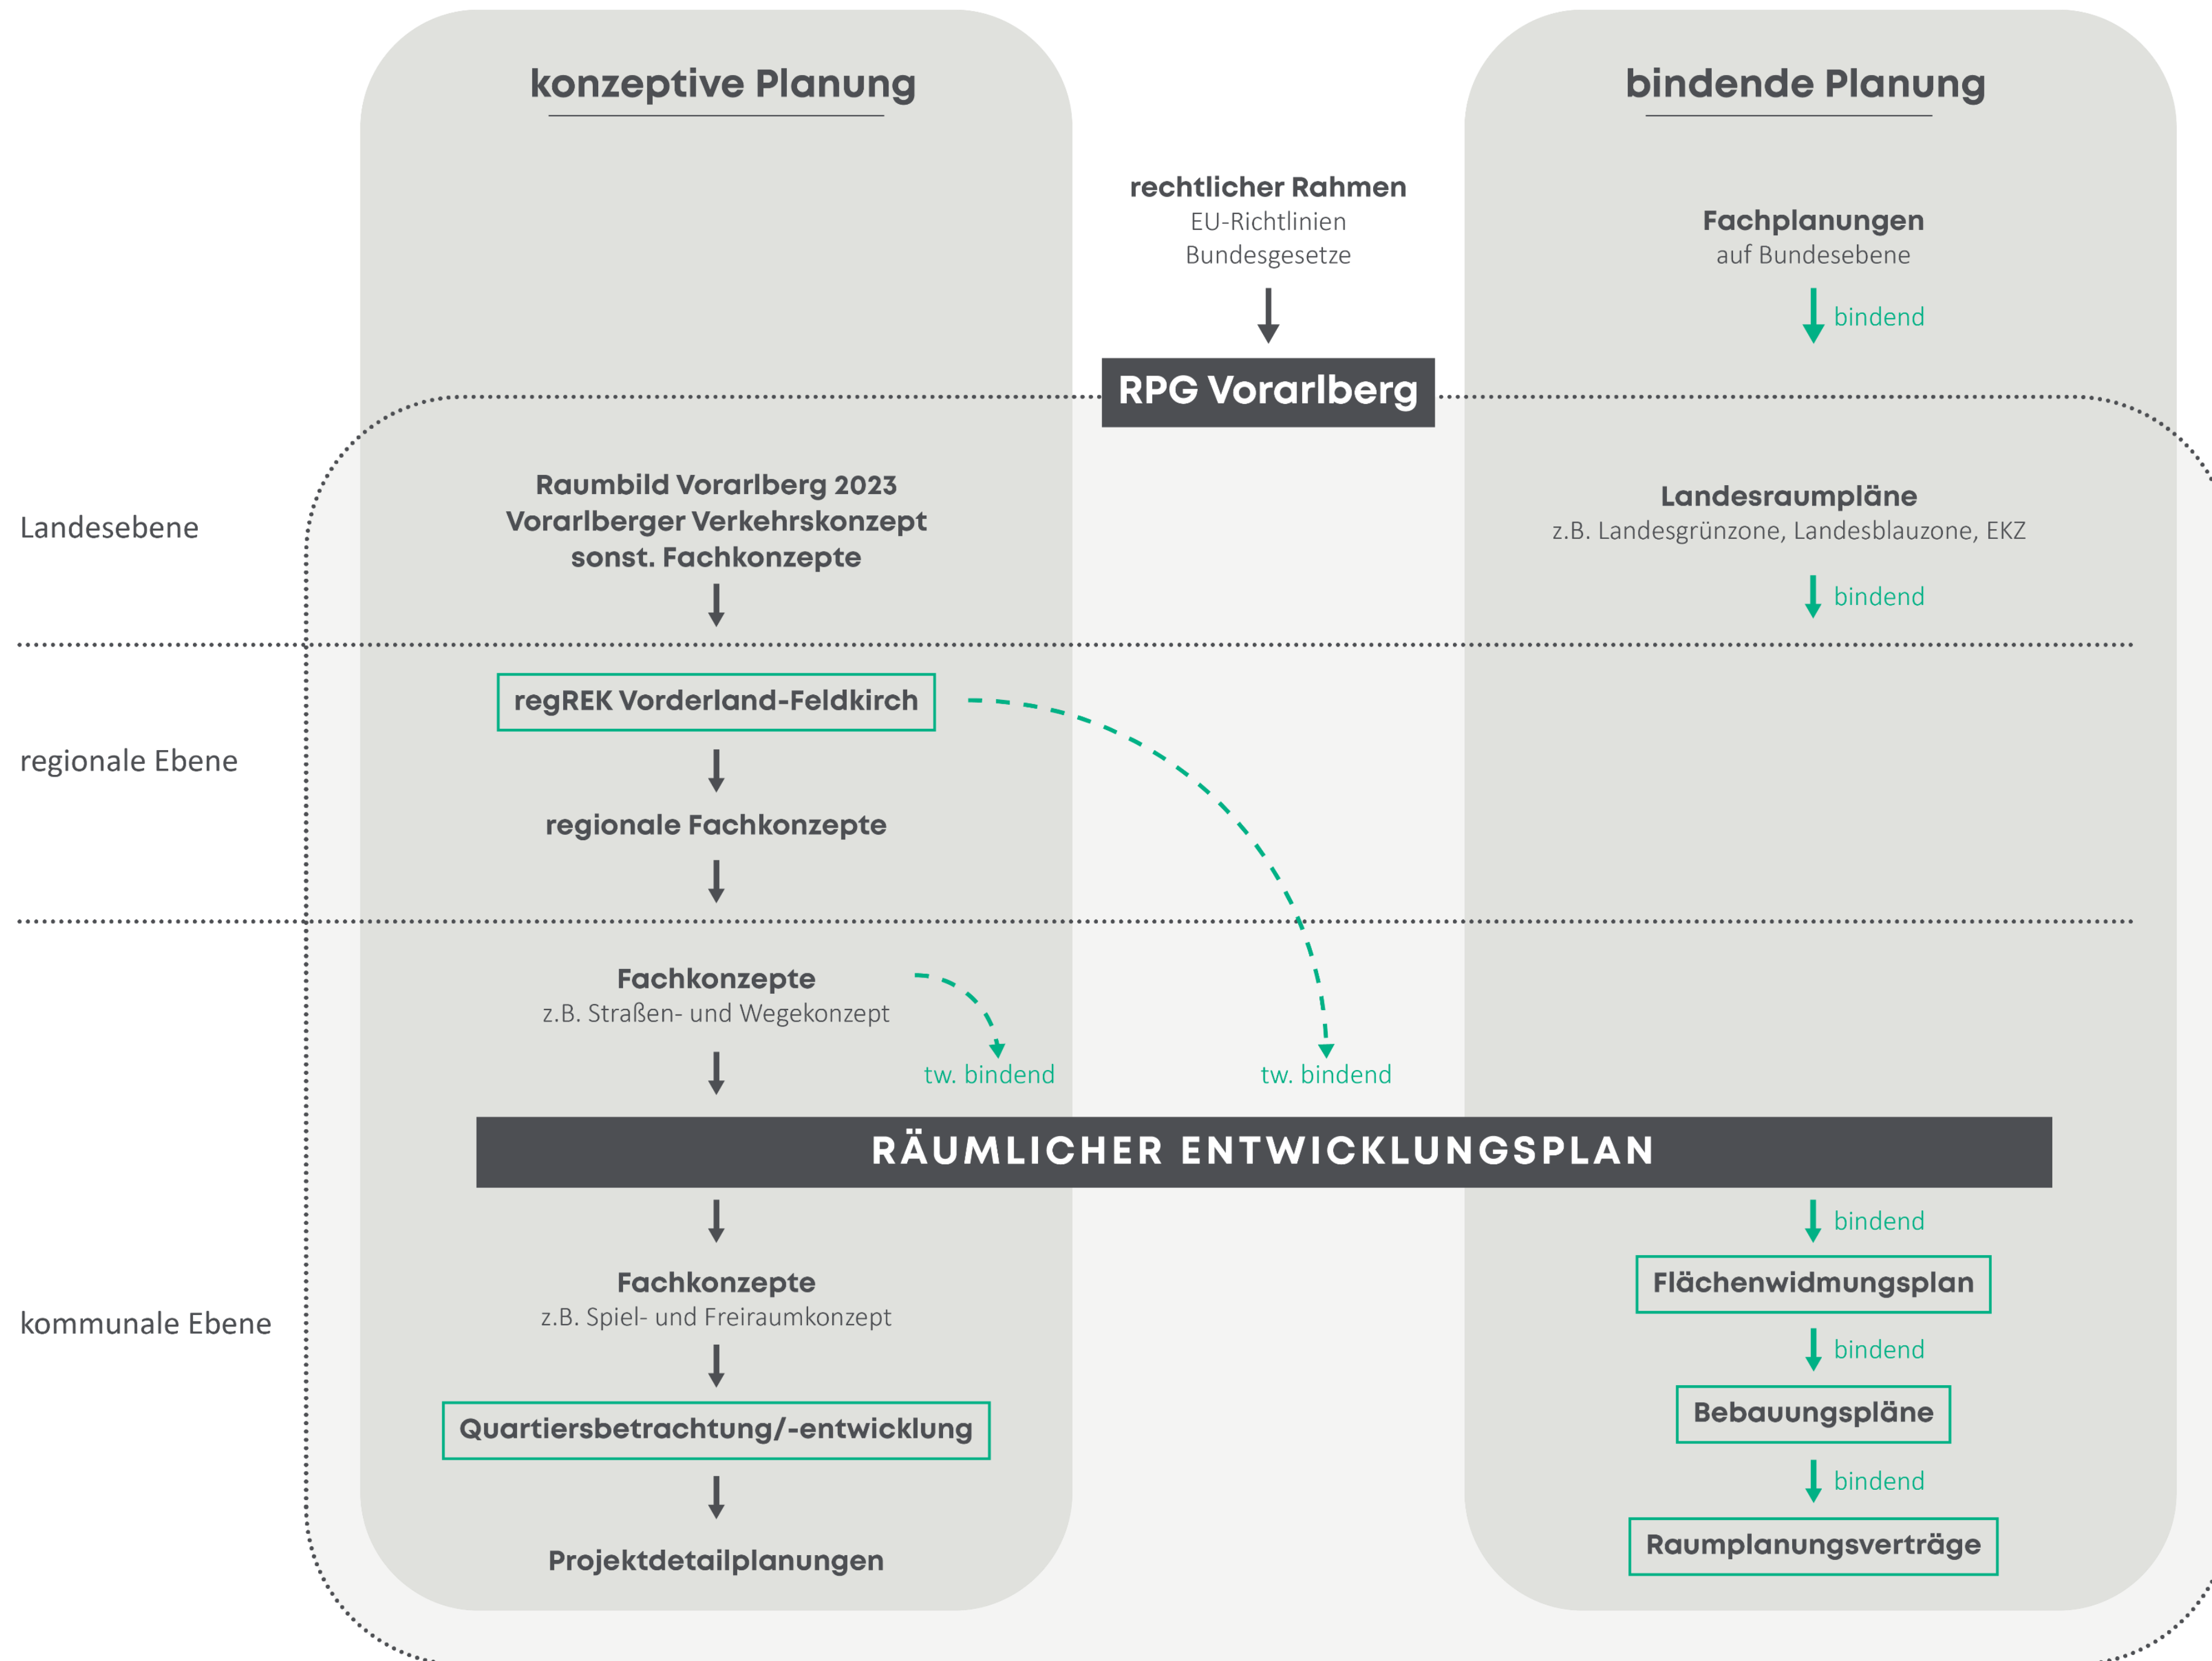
konzeptive Planung

bindende Planung

rechtlicher Rahmen
EU-Richtlinien
Bundesgesetze

Fachplanungen
auf Bundesebene

bindend

RPG Vorarlberg

Landesebene

Raumbild Vorarlberg 2023
Vorarlberger Verkehrskonzept
sonst. Fachkonzepte

Landesraumpläne
z.B. Landesgrünzone, Landesblauzone, EKZ

bindend

regionale Ebene

regREK Vorderland-Feldkirch

regionale Fachkonzepte

Fachkonzepte
z.B. Straßen- und Wegekonzept

tw. bindend

tw. bindend

RÄUMLICHER ENTWICKLUNGSPLAN

kommunale Ebene

bindend

Fachkonzepte
z.B. Spiel- und Freiraumkonzept

Flächenwidmungsplan

bindend

Bebauungspläne

bindend

Quartiersbetrachtung/-entwicklung

Raumplanungsverträge

Projektdetailplanungen